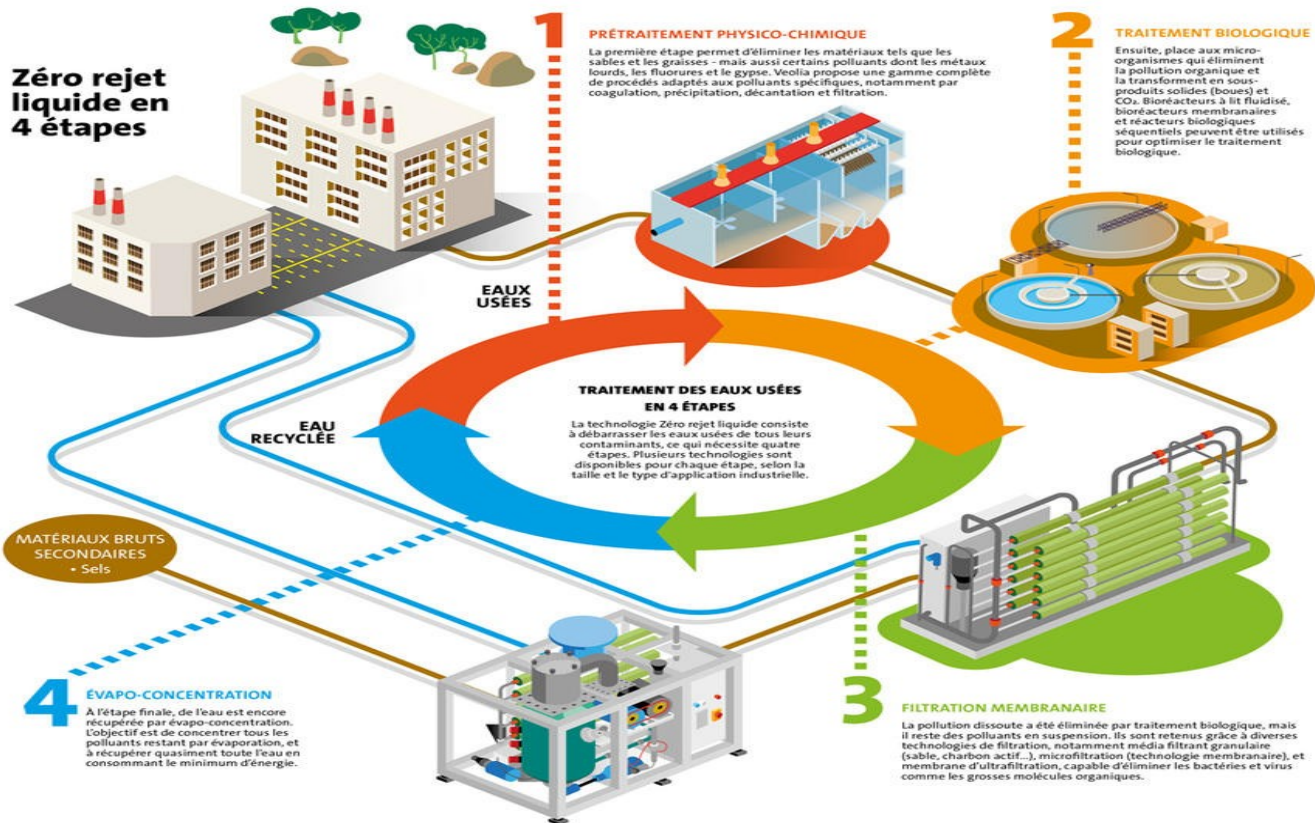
Zéro rejet liquide en 4 étapes

1
PRÉTRAITEMENT PHYSICO-CHIMIQUE
La première étape permet d'éliminer les matériaux tels que les sables et les graisses – mais aussi certains polluants dont les métaux lourds, les fluorures et le gypse. Veolia propose une gamme complète de procédés adaptés aux polluants spécifiques, notamment par coagulation, précipitation, décantation et filtration.

2
TRAITEMENT BIOLOGIQUE
Ensuite, place aux micro-organismes qui éliminent la pollution organique et la transforment en sous-produits solides (boues) et $CO_2$. Bioréacteurs à lit fluidisé, bioréacteurs membranaires et réacteurs biologiques séquentiels peuvent être utilisés pour optimiser le traitement biologique.

EAUX USÉES

EAU RECYCLÉE

TRAITEMENT DES EAUX USÉES EN 4 ÉTAPES
La technologie Zéro rejet liquide consiste à débarrasser les eaux usées de tous leurs contaminants, ce qui nécessite quatre étapes. Plusieurs technologies sont disponibles pour chaque étape, selon la taille et le type d'application industrielle.

MATÉRIAUX BRUTS SECONDAIRES
• Sels

4
ÉVAPO-CONCENTRATION
À l'étape finale, de l'eau est encore récupérée par évapo-concentration. L'objectif est de concentrer tous les polluants restant par évaporation, et à récupérer quasiment toute l'eau en consommant le minimum d'énergie.

3
FILTRATION MEMBRANAIRE
La pollution dissoute a été éliminée par traitement biologique, mais il reste des polluants en suspension. Ils sont retenus grâce à diverses technologies de filtration, notamment média filtrant granulaire (sable, charbon actif...), microfiltration (technologie membranaire), et membrane d'ultrafiltration, capable d'éliminer les bactéries et virus comme les grosses molécules organiques.